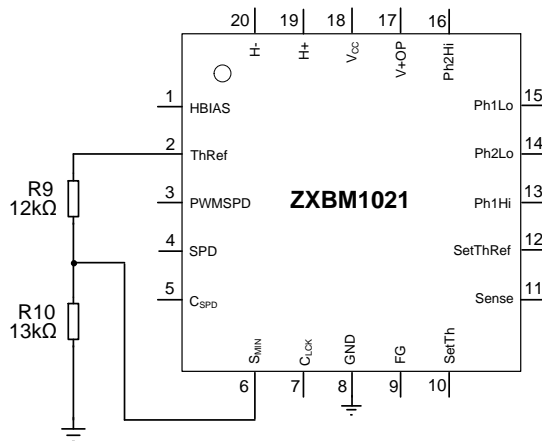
20 19 18 17 16

H- H+ $V_{CC}$ V+OP Ph2Hi

1 HBIAS
2 ThRef
3 PWMSPD
4 SPD
5 $C_{SPD}$

ZXBM1021

15 Ph1Lo
14 Ph2Lo
13 Ph1Hi
12 SetThRef
11 Sense

R9
12kΩ

R10
13kΩ

$S_{MIN}$ $C_{LCK}$ GND FG SetTh

6 7 8 9 10